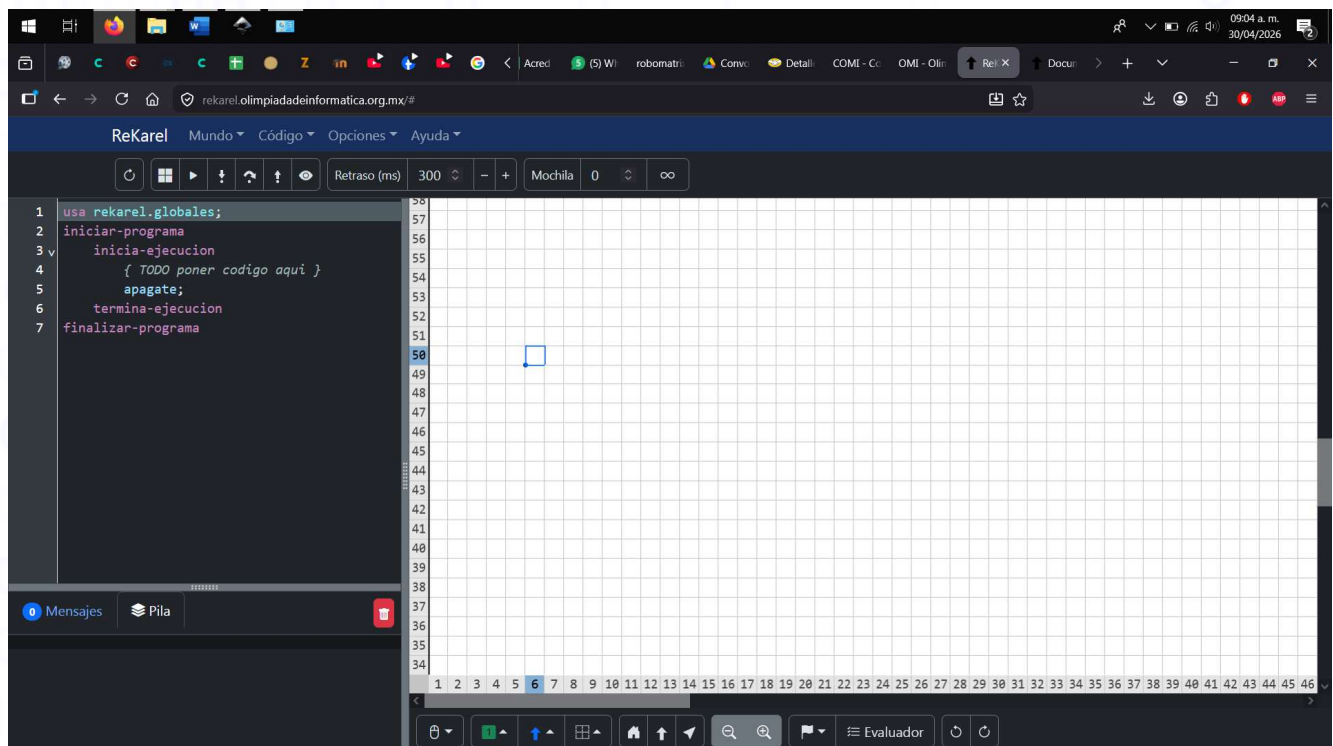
09:04 a. m.
30/04/2026

Acred (5) Wh robomatri Conv Detall COMI - Co OMI - Olin ReK Docum

rekarel.olimpiadadeinformatica.org.mx/#

ReKarel Mundo ▾ Código ▾ Opciones ▾ Ayuda ▾

Retraso (ms) 300 − + Mochila 0 ∞

1 usa rekarel.globales;
2 iniciar-programa
3 inicia-ejecucion
4 { TODO poner codigo aqui }
5 apagate;
6 termina-ejecucion
7 finalizar-programa

0 Mensajes Pila

58
57
56
55
54
53
52
51
50
49
48
47
46
45
44
43
42
41
40
39
38
37
36
35
34

1 2 3 4 5 6 7 8 9 10 11 12 13 14 15 16 17 18 19 20 21 22 23 24 25 26 27 28 29 30 31 32 33 34 35 36 37 38 39 40 41 42 43 44 45 46

1 Evaluador